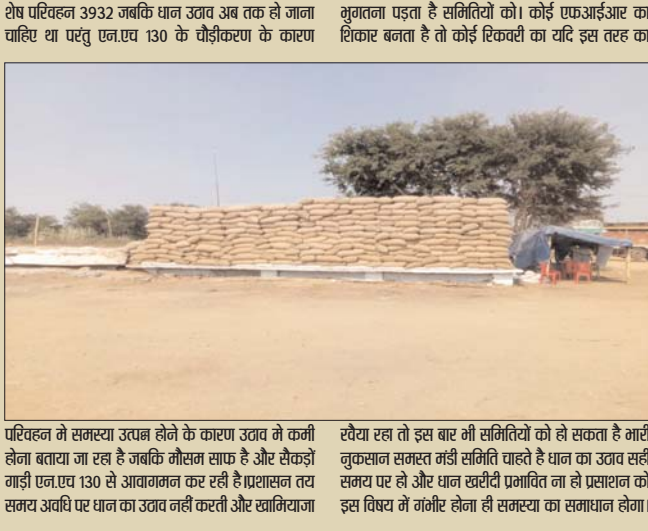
शेष परिवहन 3932 जबकि धान उठाव अब तक हो जाना चाहिए था परंतु एन.एच 130 के चौड़ीकरण के कारण

भुगतना पड़ता है समितियों को। कोई एफआईआर का शिकार बनता है तो कोई रिकवरी का यदि इस तरह का

परिवहन मे समस्या उत्पन्न होने के कारण उठाव मे कमी होना बताया जा रहा है जबकि मौसम साफ है और सैकड़ों गाड़ी एन.एच 130 से आवागमन कर रही है।प्रशासन तय समय अवधि पर धान का उठाव नहीं करती और खामियाजा

रवैया रहा तो इस बार भी समितियों को हो सकता है भारी नुकसान समस्त मंडी समिति चाहते है धान का उठाव सही समय पर हो और धान खरीदी प्रभावित ना हो प्रशासन को इस विषय में गंभीर होना ही समस्या का समाधान होगा।